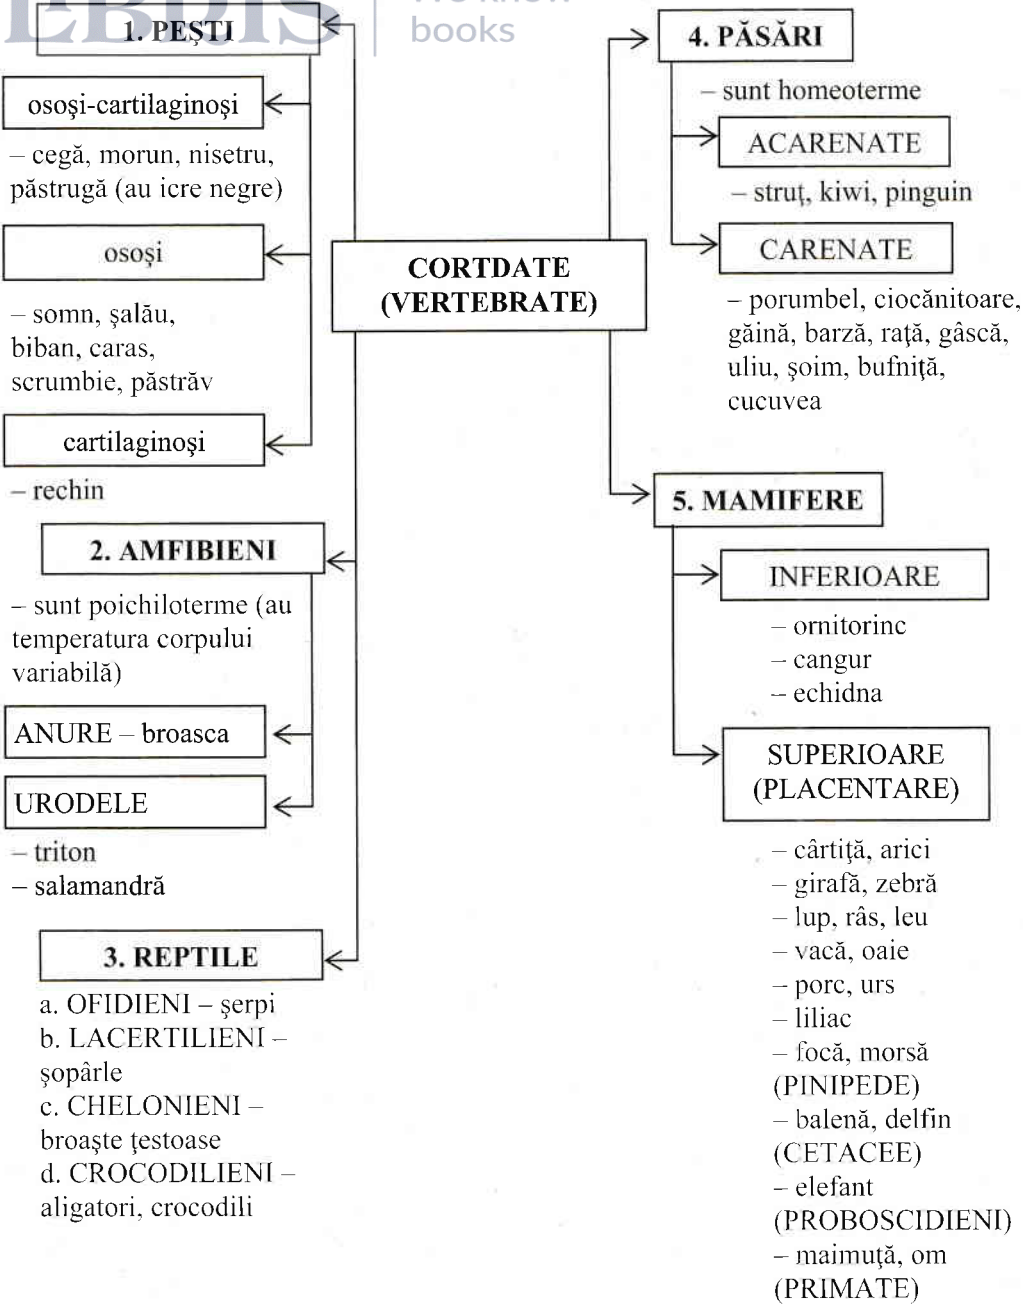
1. PEȘTI

osoşi-cartilaginoşi

– cegă, morun, nisetru, păstrugă (au icre negre)

osoşi

– somn, şalău, biban, caras, scrumbie, păstrăv

cartilaginoşi

– rechin

2. AMFIBIENI

– sunt poichiloterme (au temperatura corpului variabilă)

ANURE – broasca

URODELE

– triton
– salamandră

3. REPTILE

a. OFIDIENI – şerpi
b. LACERTILIENI – şopârle
c. CHELONIENI – broaşte ţestoase
d. CROCODILIENI – aligatori, crocodili

CORTDATE (VERTEBRATE)

4. PĂSĂRI

– sunt homeoterme

ACARENATE

– struț, kiwi, pinguin

CARENATE

– porumbel, ciocănitoare, găină, barză, rață, gâscă, uliu, şoim, bufniţă, cucuvea

5. MAMIFERE

INFERIOARE

– ornitorinc
– cangur
– echidna

SUPERIOARE (PLACENTARE)

– cârtiţă, arici
– girafă, zebră
– lup, râs, leu
– vacă, oaie
– porc, urs
– liliac
– focă, morsă (PINIPEDE)
– balenă, delfin (CETACEE)
– elefant (PROBOSCIDIENI)
– maimuţă, om (PRIMATE)